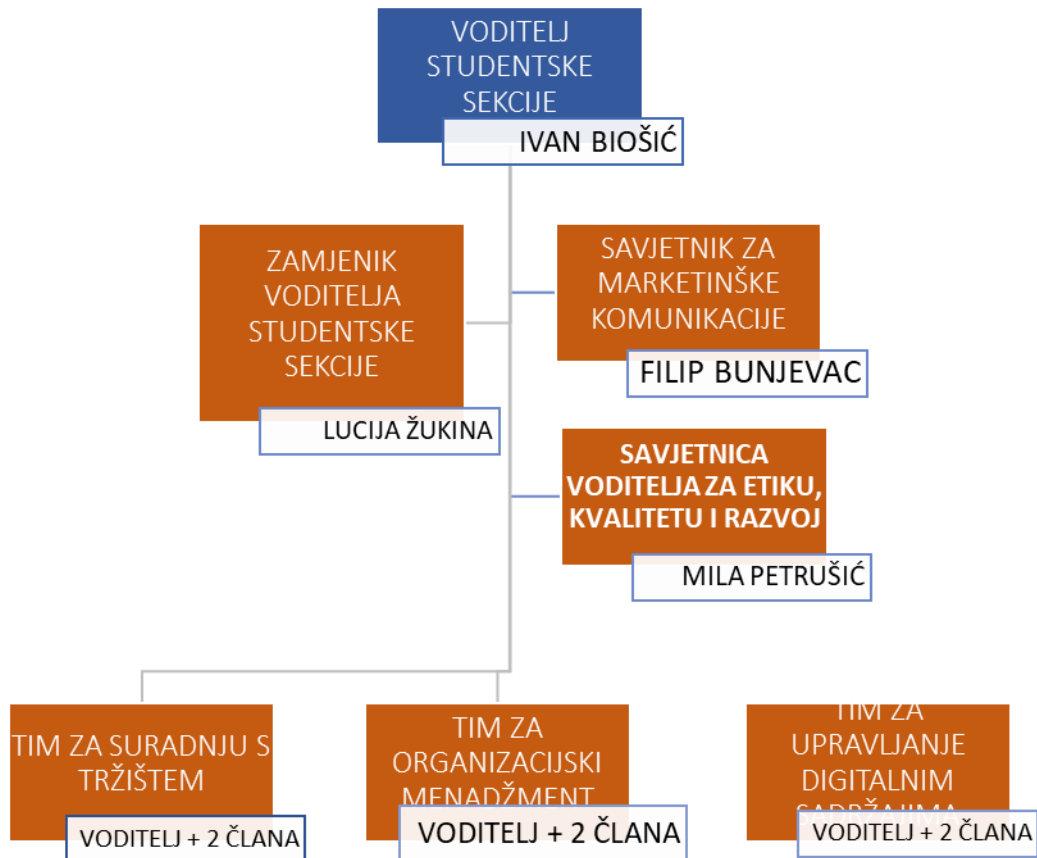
VODITELJ STUDENTSKE SEKCIJE

IVAN BIOŠIĆ

ZAMJENIK VODITELJA STUDENTSKE SEKCIJE

LUCIJA ŽUKINA

SAVJETNIK ZA MARKETINŠKE KOMUNIKACIJE

FILIP BUNJEVAC

SAVJETNICA VODITELJA ZA ETIKU, KVALITETU I RAZVOJ

MILA PETRUŠIĆ

TIM ZA SURADNJU S TRŽIŠTEM

VODITELJ + 2 ČLANA

TIM ZA ORGANIZACIJSKI MENADŽMENT

VODITELJ + 2 ČLANA

TIM ZA UPRAVLJANJE DIGITALNIM SADRŽAJIMA

VODITELJ + 2 ČLANA